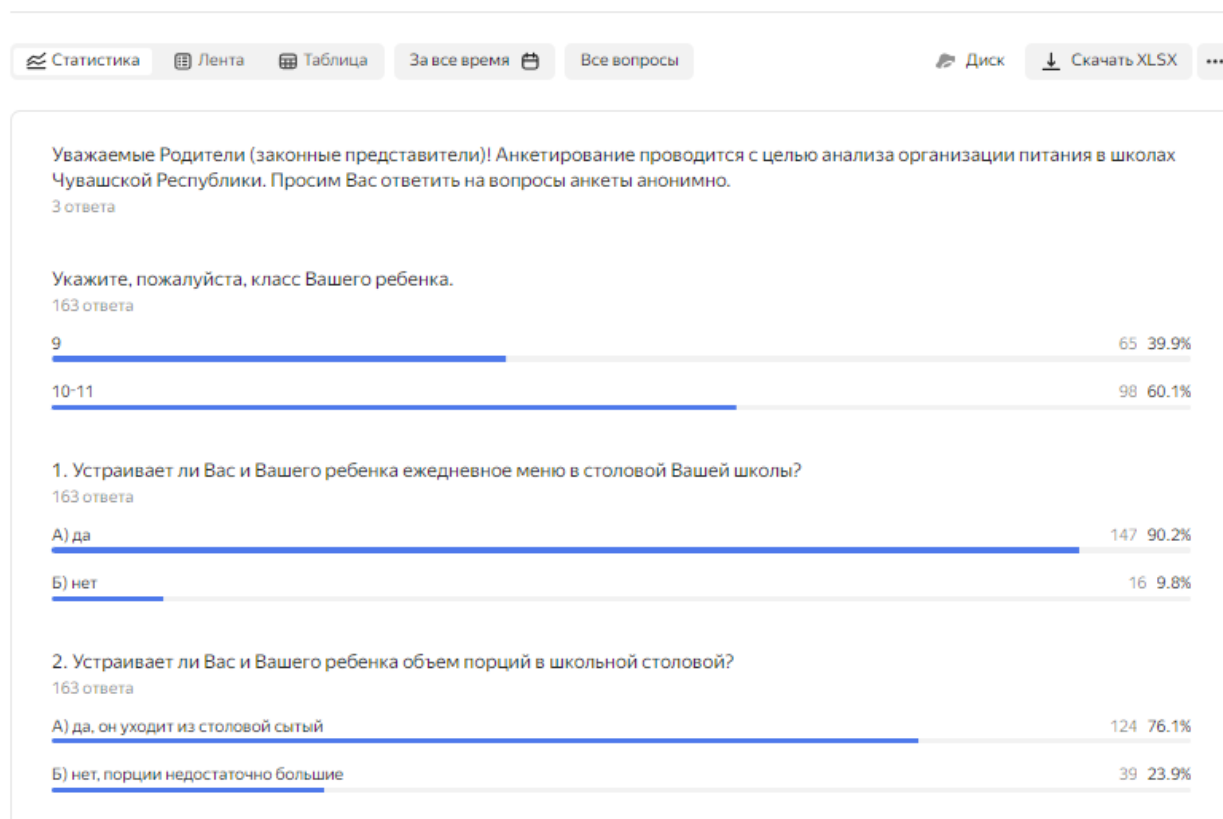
Статистика Лента Таблица За все время Все вопросы Диск Скачать XLSX

Уважаемые Родители (законные представители)! Анкетирование проводится с целью анализа организации питания в школах Чувашской Республики. Просим Вас ответить на вопросы анкеты анонимно.
3 ответа

Укажите, пожалуйста, класс Вашего ребенка.
163 ответа

9 65 39.9%

10-11 98 60.1%

1. Устраивает ли Вас и Вашего ребенка ежедневное меню в столовой Вашей школы?
163 ответа

А) да 147 90.2%

Б) нет 16 9.8%

2. Устраивает ли Вас и Вашего ребенка объем порций в школьной столовой?
163 ответа

А) да, он уходит из столовой сытый 124 76.1%

Б) нет, порции недостаточно большие 39 23.9%